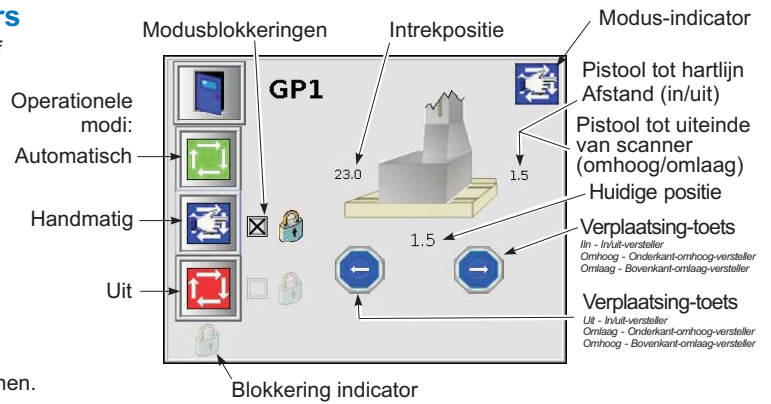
rs
f

Modusblokkeringen

Intrekpositie

Modus-indicator

GP1

Pistool tot hartlijn Afstand (in/uit)

Pistool tot uiteinde van scanner (omhoog/omlaag)

Operationele modi:

Automatisch

Handmatig

Uit

23.0

1.5

Huidige positie

1.5

Verplaatsing-toets
Iln - In/uit-versteller
Omhoog - Onderkant-omhoog-versteller
Omlaag - Bovenkant-omlaag-versteller

Verplaatsing-toets
Uit - In/uit-versteller
Omlaag - Onderkant-omhoog-versteller
Omhoog - Bovenkant-omlaag-versteller

hen.

Blokkering indicator